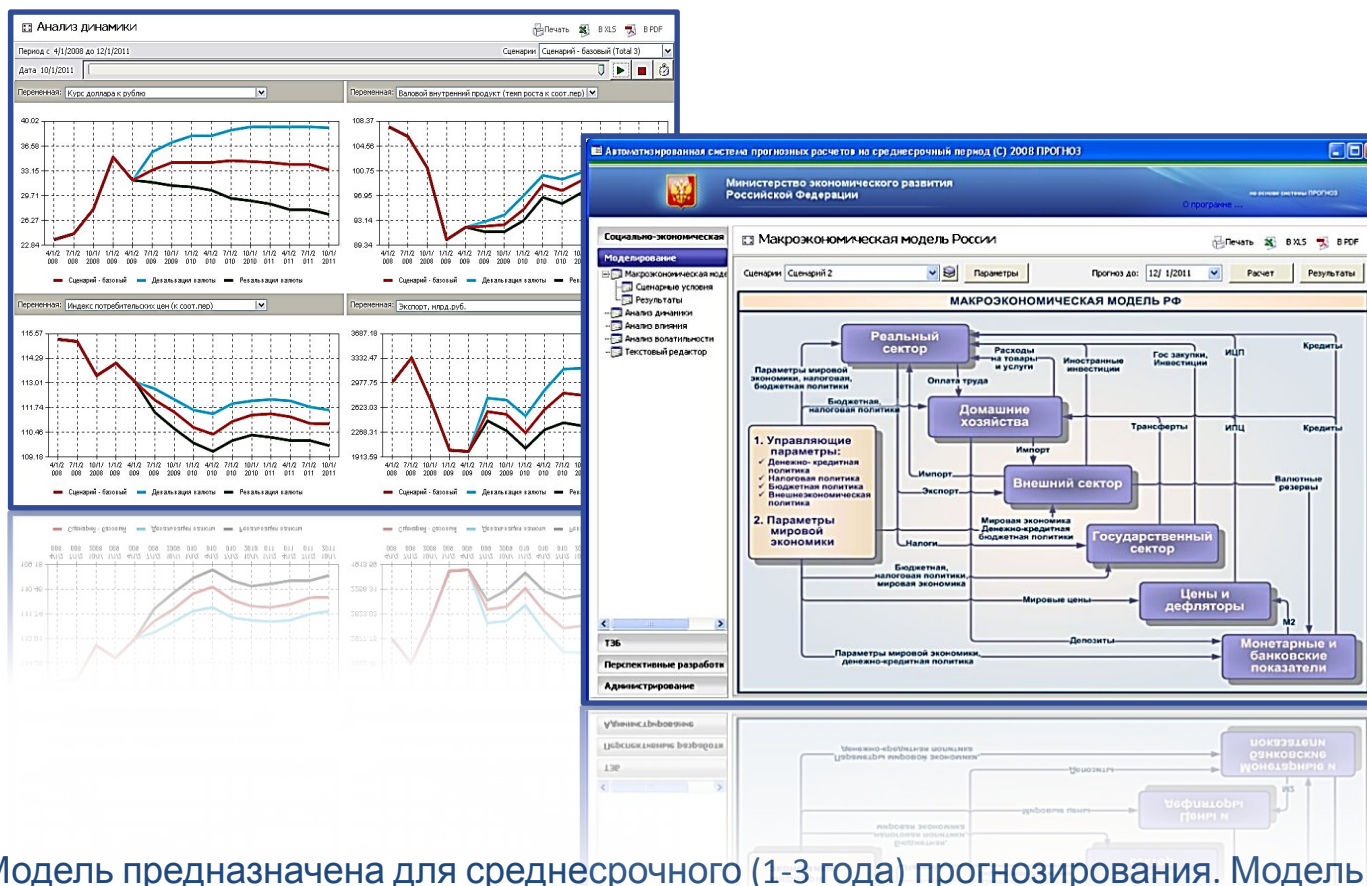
Анализ динамики

Печать B XLS B PDF

Период с 4/1/2008 до 12/1/2011

Сценарии Сценарий - базовый (Total 3)

Дата 10/1/2011

Переменная: Курс доллара к рублю

Переменная: Валовой внутренний продукт (темп роста к соот.пер)

40.02
36.58
33.15
29.71
26.27
22.84

4/1/2008 7/1/2008 10/1/2008 1/1/2009 4/1/2009 7/1/2009 10/1/2009 1/1/2010 4/1/2010 7/1/2010 10/1/2010 1/1/2011 4/1/2011 7/1/2011 10/1/2011

108.37
104.66
100.75
96.95
93.14
89.34

Сценарий - базовый Девальвация валюты Ревальвация валюты

Переменная: Индекс потребительских цен (к соот.пер)

Переменная: Экспорт, млрд.руб.

115.57
114.29
113.01
111.74
110.46
109.18

3687.18
3332.47
2977.75
2623.03
2268.31
1913.59

Сценарий - базовый Девальвация валюты Ревальвация валюты

Автоматизированная система прогнозных расчетов на среднесрочный период (С) 2008 ПРОГНОЗ

Министерство экономического развития Российской Федерации

на основе системы ПРОГНОЗ

О программе ...

Социально-экономическая

Моделирование

Макроэкономическая моде
Сценарные условия
Результаты
Анализ динамики
Анализ влияния
Анализ волатильности
Текстовый редактор

ТЭБ

Перспективные разработ

Администрирование

Макроэкономическая модель России

Печать B XLS B PDF

Сценарии Сценарий 2

Параметры

Прогноз до: 12/ 1/2011

Расчет

Результаты

МАКРОЭКОНОМИЧЕСКАЯ МОДЕЛЬ РФ

Реальный сектор

Расходы на товары и услуги

Иностранные инвестиции

Гос закупки, Инвестиции

ИЦП

Кредиты

Параметры мировой экономики, налоговая, бюджетная политики

Оплата труда

Бюджетная, налоговая политика

Домашние хозяйства

Трансферты

ИПЦ

Кредиты

1. Управляющие параметры:
✓ Денежно- кредитная политика
✓ Налоговая политика
✓ Бюджетная политика
✓ Внешнеэкономическая политика

2. Параметры мировой экономики

Импорт

Импорт

Экспорт

Внешний сектор

Валютные резервы

Мировая экономика Денежно-кредитная бюджетная политики

Налоги

Государственный сектор

Бюджетная, налоговая политики, мировая экономика

Мировые цены

Цены и дефляторы

M2

Депозиты

Параметры мировой экономики, денежно-кредитная политика

Монетарные и банковские показатели

Модель предназначена для среднесрочного (1-3 года) прогнозирования. Модель